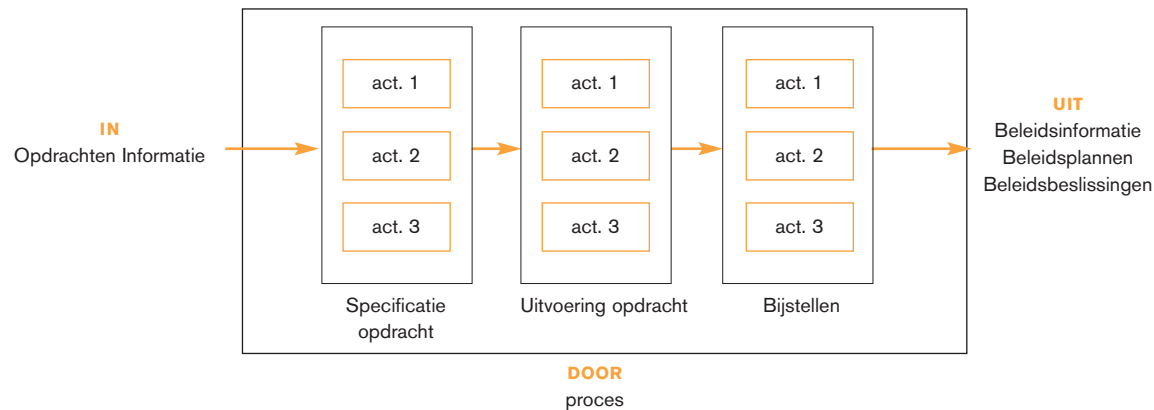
IN
Opdrachten Informatie

act. 1
act. 2
act. 3
Specificatie opdracht

act. 1
act. 2
act. 3
Uitvoering opdracht

act. 1
act. 2
act. 3
Bijstellen

UIT
Beleidsinformatie
Beleidsplannen
Beleidsbeslissingen

DOOR
proces